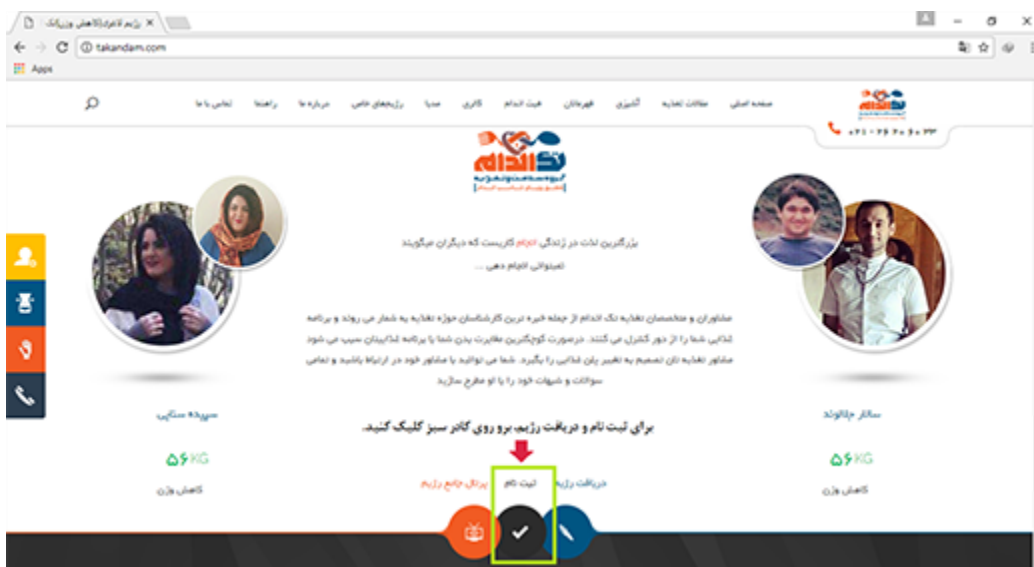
رژیم لاغری|کاهش وزن|تک ×

takandam.com

Apps

صفحه اصلی مقالات تغذیه آشپزی قهرمانان فیت اندام گالری مدیا رژیمهای خاص درباره ما راهنما تماس با ما

۰۲۱-۲۶۲۰۹۰۳۳

تک اندام

بزرگترین لذت در زندگی انجام کاریست که دیگران میگویند نمیتوانی انجام دهی ...

مشاوران و متخصصان تغذیه تک اندام از جمله خبره ترین کارشناسان حوزه تغذیه به شمار می روند و برنامه غذایی شما را از دور کنترل می کنند. درصورت کوچکترین مغایرت بدن شما با برنامه غذاییتان سیب می شود مشاور تغذیه تان تصمیم به تغییر پلن غذایی را بگیرد. شما می توانید با مشاور خود در ارتباط باشید و تمامی سوالات و شبهات خود را با او مطرح سازید.

سپیده ستایی
۵۶ KG
کاهش وزن

ساناز جلالوند
۵۶ KG
کاهش وزن

برای ثبت نام و دریافت رژیم، برو روی کادر سبز کلیک کنید.

پرتال جامع رژیم ثبت نام دریافت رژیم